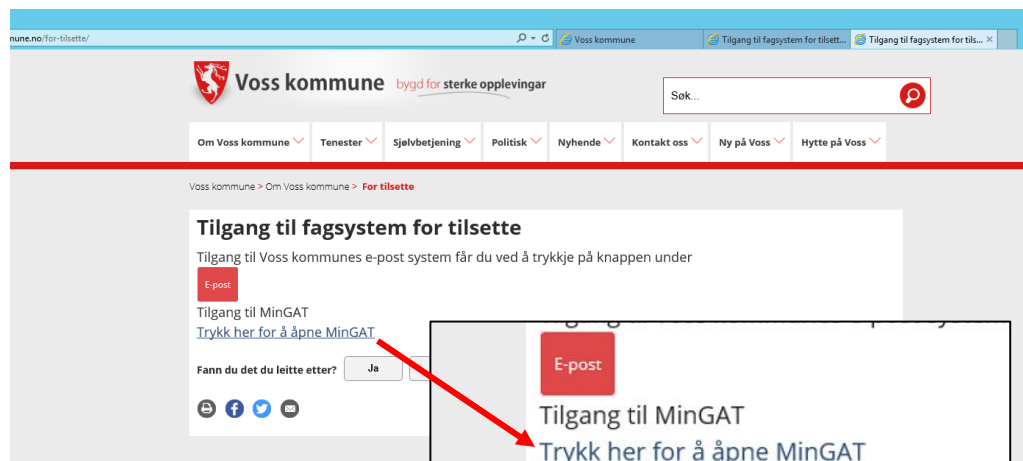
nune.no/for-tilsette/

Voss kommune

Tilgang til fagsystem for tilsett...

Tilgang til fagsystem for tils...

Voss kommune bygd for sterke opplevingar

Søk...

Om Voss kommune | Tenester | Sjølvbetjening | Politisk | Nyhende | Kontakt oss | Ny på Voss | Hytte på Voss

Voss kommune > Om Voss kommune > For tilsette

Tilgang til fagsystem for tilsette

Tilgang til Voss kommunes e-post system får du ved å trykkje på knappen under

E-post

Tilgang til MinGAT

Trykk her for å åpne MinGAT

Fann du det du leitte etter? Ja

E-post

Tilgang til MinGAT

Trykk her for å åpne MinGAT